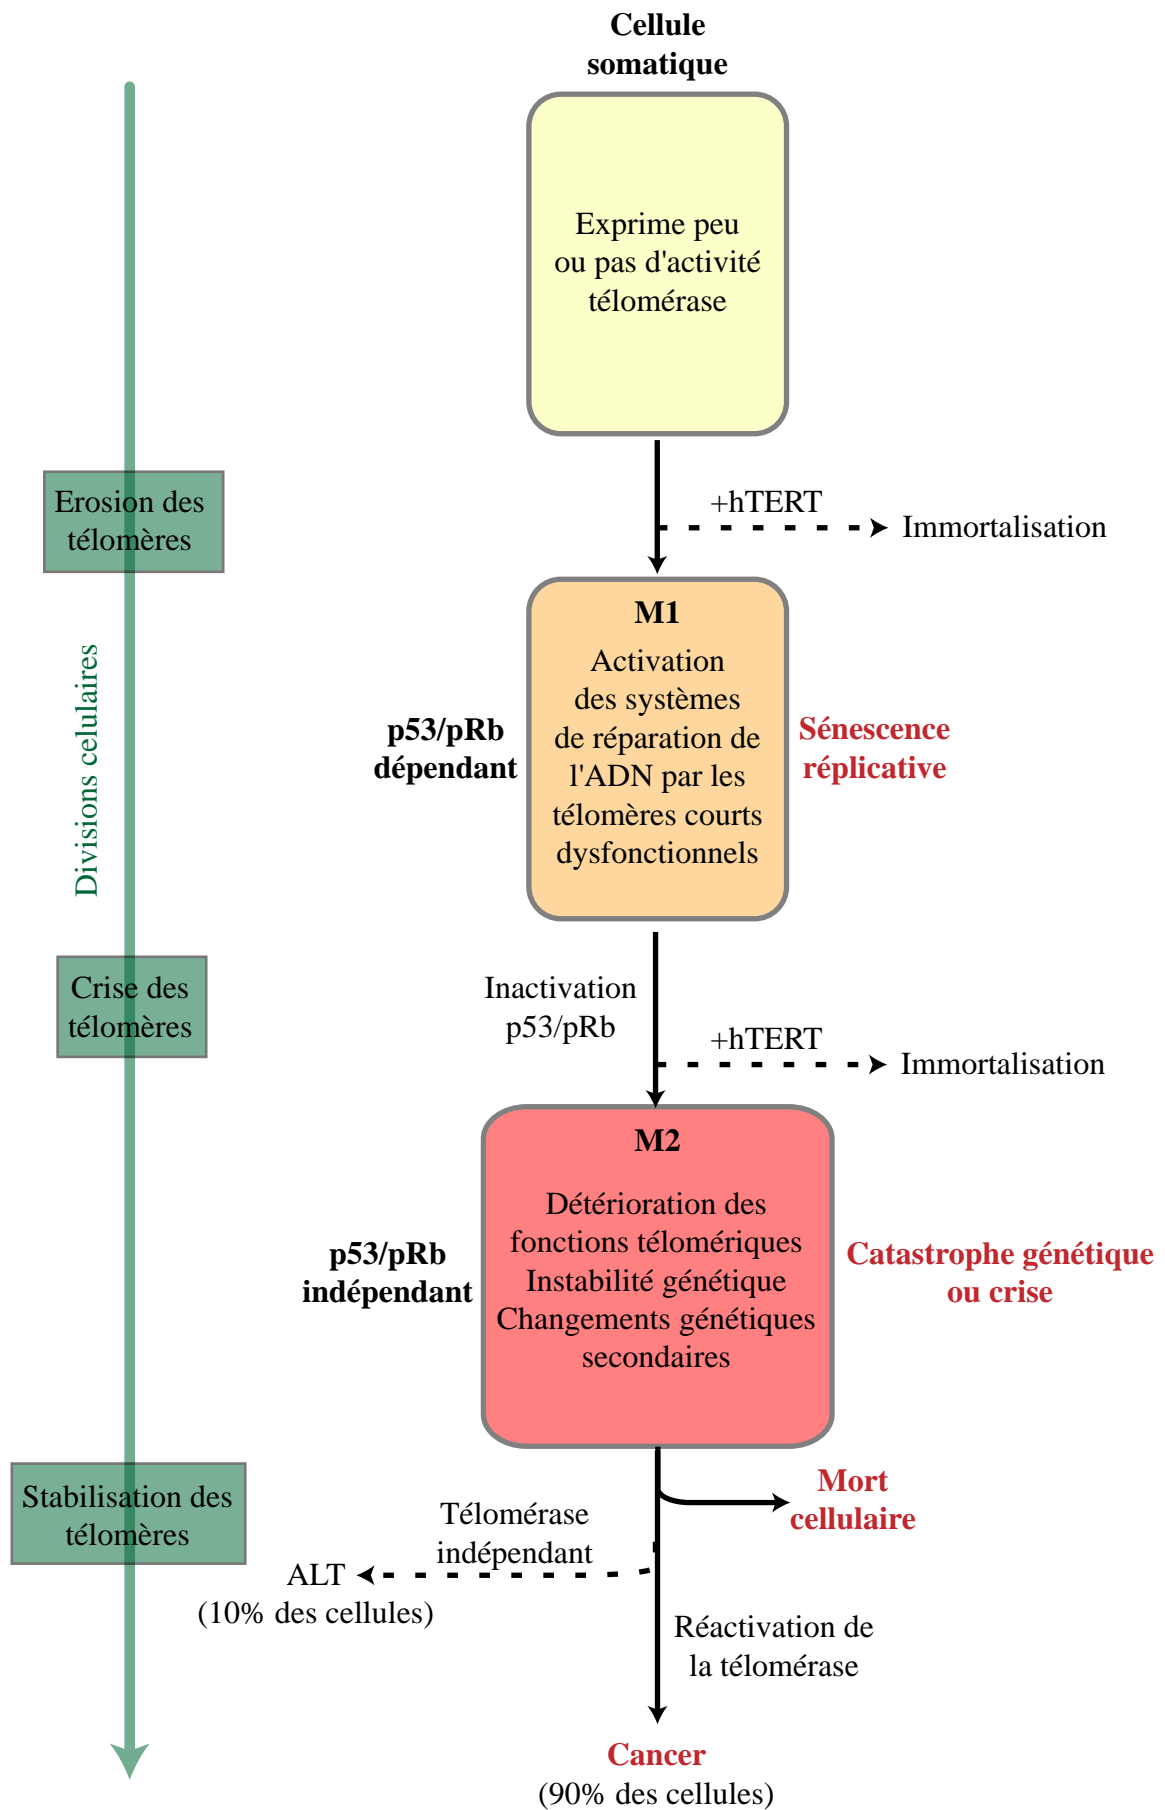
Cellule somatique

Exprime peu ou pas d'activité télomérase

Erosion des télomères

+hTERT

Immortalisation

Divisions celulaires

M1
Activation des systèmes de réparation de l'ADN par les télomères courts dysfonctionnels

p53/pRb dépendant

Sénescence réplicative

Crise des télomères

Inactivation p53/pRb

+hTERT

Immortalisation

M2
Détérioration des fonctions télomériques
Instabilité génétique
Changements génétiques secondaires

p53/pRb indépendant

Catastrophe génétique ou crise

Mort cellulaire

Stabilisation des télomères

Télomérase indépendant

ALT
(10% des cellules)

Réactivation de la télomérase

Cancer
(90% des cellules)